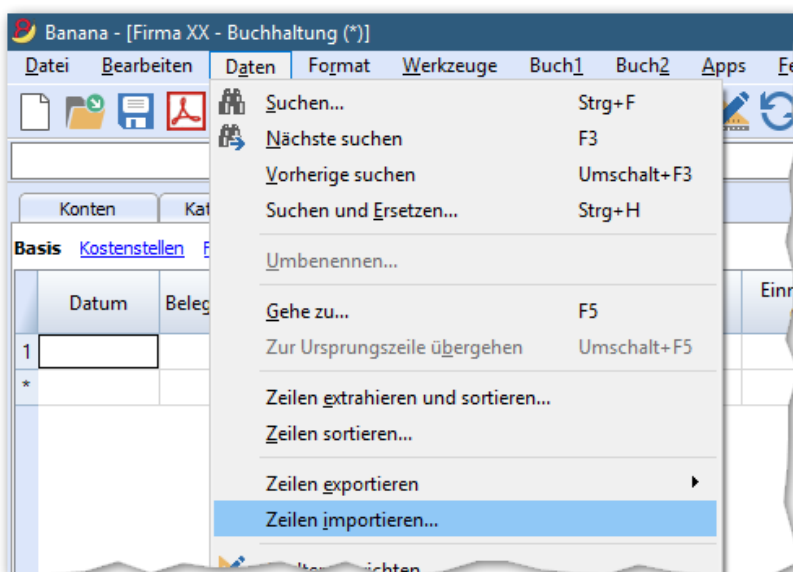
Banana - [Firma XX - Buchhaltung (*)]

Datei Bearbeiten Daten Format Werkzeuge Buch1 Buch2 Apps Fe

Konten Kat

Basis Kostenstellen F

Datum Beleg Einn

1

*

Suchen... Strg+F
Nächste suchen F3
Vorherige suchen Umschalt+F3
Suchen und Ersetzen... Strg+H
Umbenennen...
Gehe zu... F5
Zur Ursprungszeile übergehen Umschalt+F5
Zeilen extrahieren und sortieren...
Zeilen sortieren...
Zeilen exportieren
Zeilen importieren...
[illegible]